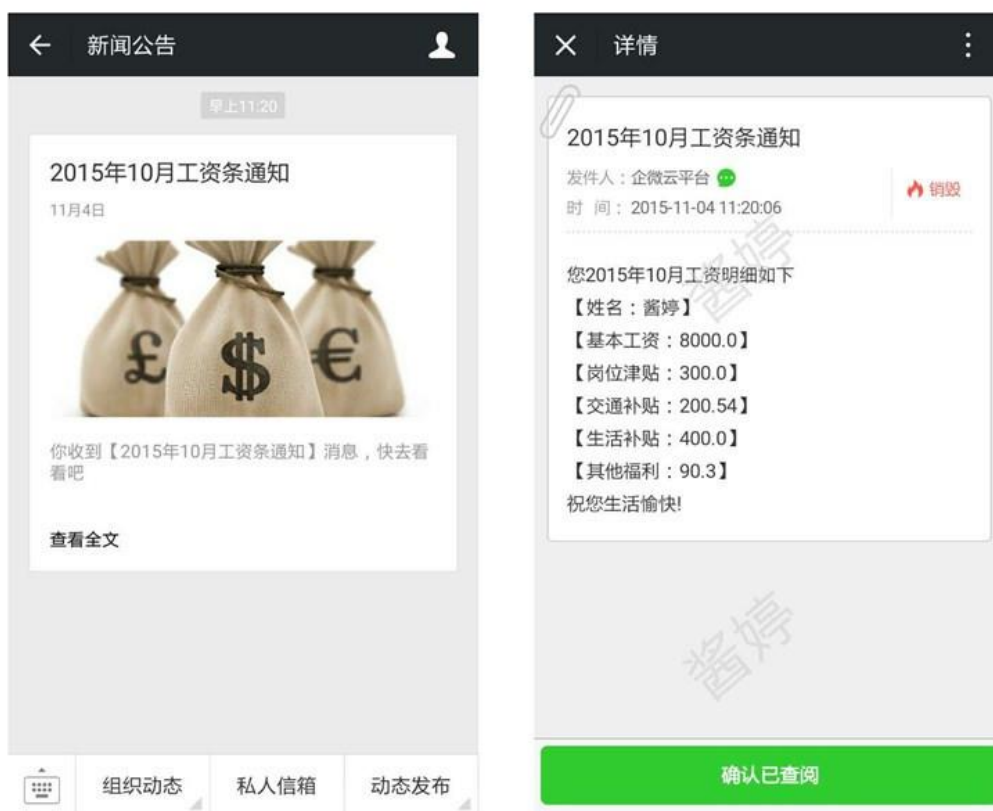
← 新闻公告

早上11:20

2015年10月工资条通知

11月4日

£ $ €

你收到【2015年10月工资条通知】消息，快去看看吧

查看全文

组织动态 私人信箱 动态发布

× 详情

2015年10月工资条通知

发件人：企微云平台

时 间：2015-11-04 11:20:06

销毁

您2015年10月工资明细如下

【姓名：酱婷】

【基本工资：8000.0】

【岗位津贴：300.0】

【交通补贴：200.54】

【生活补贴：400.0】

【其他福利：90.3】

祝您生活愉快!

酱婷

酱婷

确认已查阅